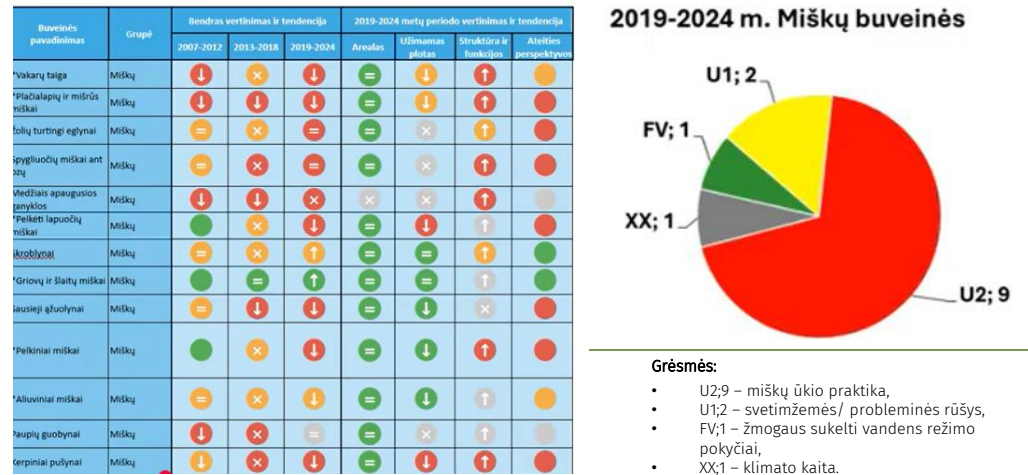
| Buveinės pavadinimas | Grupė | Bendras vertinimas ir tendencija 2007-2012 | 2013-2018 | 2019-2024 | 2019-2024 metų periodo vertinimas ir tendencija Arealas | Užimamas plotas | Struktūra ir funkcijos | Ateities perspektyvos |
|---|---|---|---|---|---|---|---|---|
| *Vakarų taiga | Miškų | | | | | | | |
| *Plačialapių ir mišrūs miškai | Miškų | | | | | | | |
| Žolių turtingi eglynai | Miškų | | | | | | | |
| Spygliuočių miškai ant ozų | Miškų | | | | | | | |
| Medžiais apaugusios ganyklos | Miškų | | | | | | | |
| *Pelkėti lapuočių miškai | Miškų | | | | | | | |
| Skroblynai | Miškų | | | | | | | |
| *Griovų ir šlaitų miškai | Miškų | | | | | | | |
| Sausieji ąžuolynai | Miškų | | | | | | | |
| *Pelkiniai miškai | Miškų | | | | | | | |
| *Aliuviniai miškai | Miškų | | | | | | | |
| Paupių guobynai | Miškų | | | | | | | |
| Kerpiniai pušynai | Miškų | | | | | | | |

2019-2024 m. Miškų buveinės

U1; 2
FV; 1
XX; 1
U2; 9

Grėsmės:

• U2;9 – miškų ūkio praktika,
• U1;2 – svetimžemės/ probleminės rūšys,
• FV;1 – žmogaus sukelti vandens režimo pokyčiai,
• XX;1 – klimato kaita.